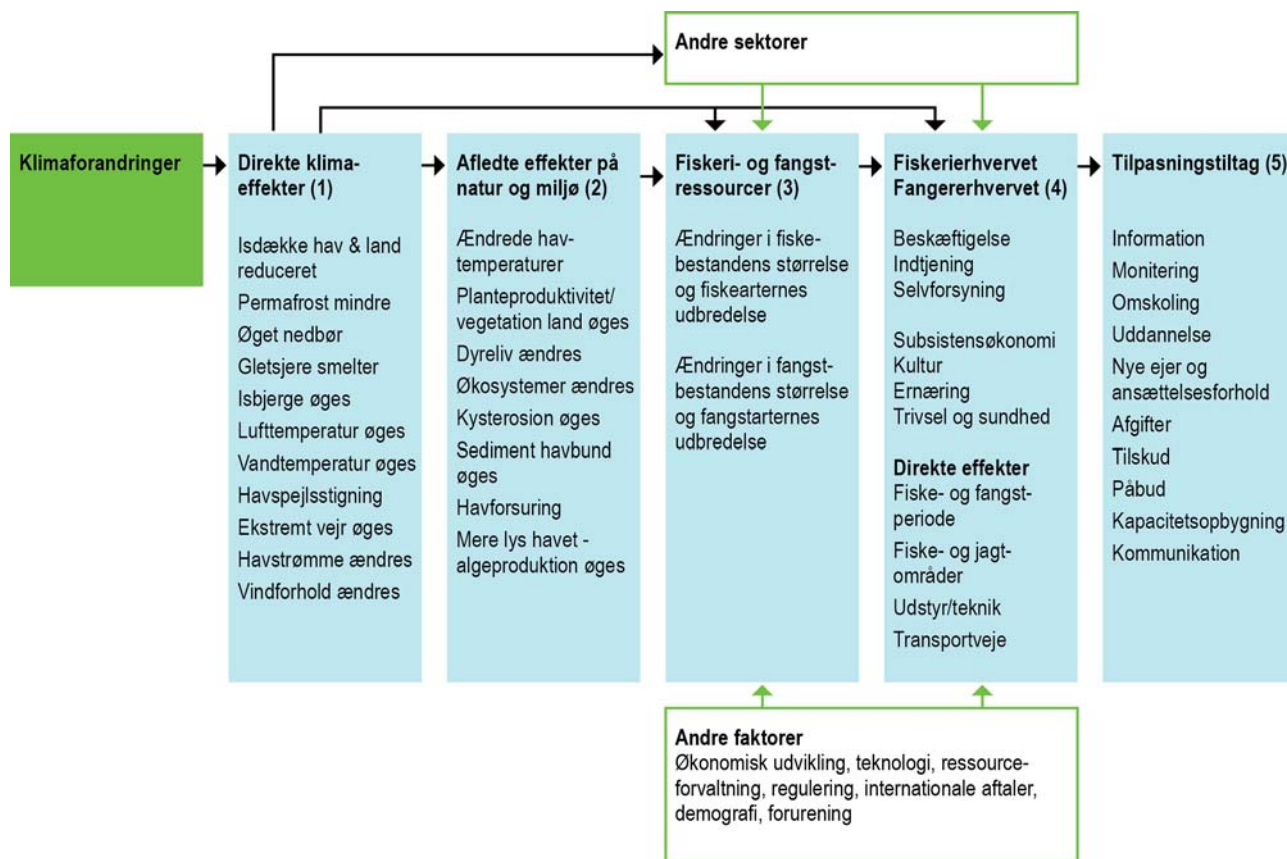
Andre sektorer

Klimaforandringer

Direkte klimaeffekter (1)

Isdække hav & land reduceret
Permafrost mindre
Øget nedbør
Gletsjere smelter
Isbjerge øges
Lufttemperatur øges
Vandtemperatur øges
Havspejlsstigning
Ekstremt vejr øges
Havstrømme ændres
Vindforhold ændres

Afledte effekter på natur og miljø (2)

Ændrede havtemperaturer
Planteproduktivitet/ vegetation land øges
Dyreliv ændres
Økosystemer ændres
Kysterosion øges
Sediment havbund øges
Havforsuring
Mere lys havet - algeproduktion øges

Fiskeri- og fangstressourcer (3)

Ændringer i fiskebestandens størrelse og fiskearternes udbredelse

Ændringer i fangstbestandens størrelse og fangstarternes udbredelse

Fiskerierhvervet Fangererhvervet (4)

Beskæftigelse
Indtjening
Selvforsyning

Subsistensøkonomi
Kultur
Ernæring
Trivsel og sundhed

Direkte effekter
Fiske- og fangstperiode
Fiske- og jagtområder
Udstyr/teknik
Transportveje

Tilpasningstiltag (5)

Information
Monitering
Omskoling
Uddannelse
Nye ejer og ansættelsesforhold
Afgifter
Tilskud
Påbud
Kapacitetsopbygning
Kommunikation

Andre faktorer
Økonomisk udvikling, teknologi, ressourceforvaltning, regulering, internationale aftaler, demografi, forurening